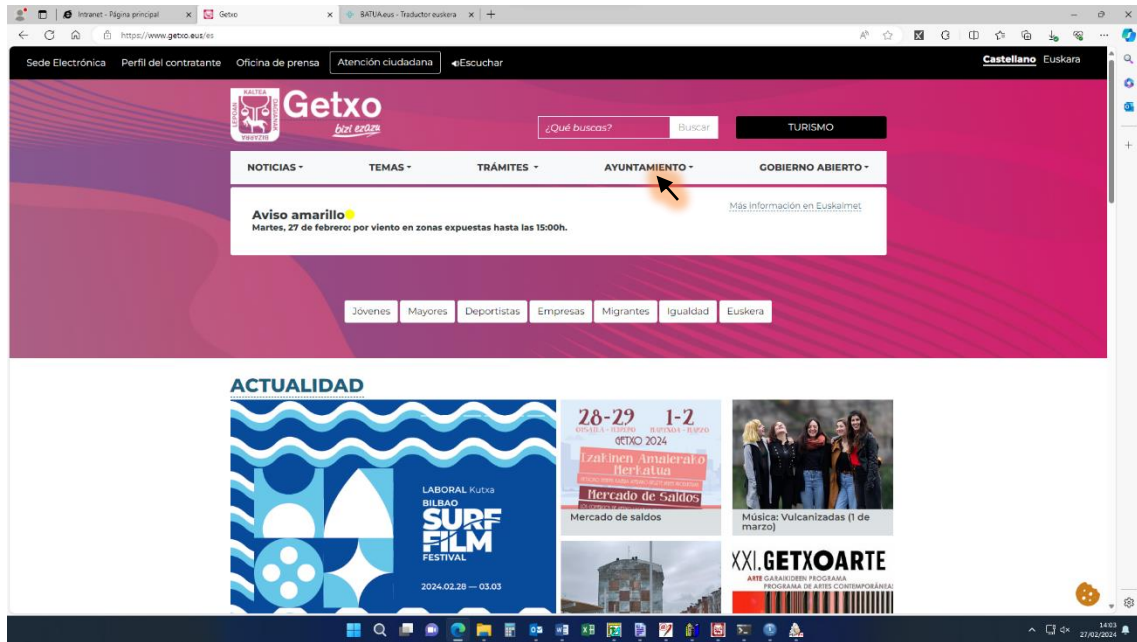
Intranet - Página principal × Getxo × BATUA.eus - Traductor euskera × +

https://www.getxo.eus/es

Sede Electrónica Perfil del contratante Oficina de prensa Atención ciudadana Escuchar Castellano Euskara

KALTEA LEPOAN DAGOANAK BAZARRA

Getxo
bizi ezazu

¿Qué buscas? Buscar TURISMO

NOTICIAS TEMAS TRÁMITES AYUNTAMIENTO GOBIERNO ABIERTO

Aviso amarillo
Martes, 27 de febrero: por viento en zonas expuestas hasta las 15:00h.
Más Información en Euskalmet

Jóvenes Mayores Deportistas Empresas Migrantes Igualdad Euskara

ACTUALIDAD

LABORAL Kutxa
BILBAO
SURF FILM FESTIVAL
2024.02.28 — 03.03

28-29 1-2
OTSAILA - FEBRERO MARTXOA - MARZO
GETXO 2024
Izakinen Amalerako Merkatua
Mercado de Saldos
Mercado de saldos

Música: Vulcanizadas (1 de marzo)

XXI. GETXOARTE
ARTE GARAIKIDEEN PROGRAMA
PROGRAMA DE ARTES CONTEMPORÁNEAS

14:03
27/02/2024